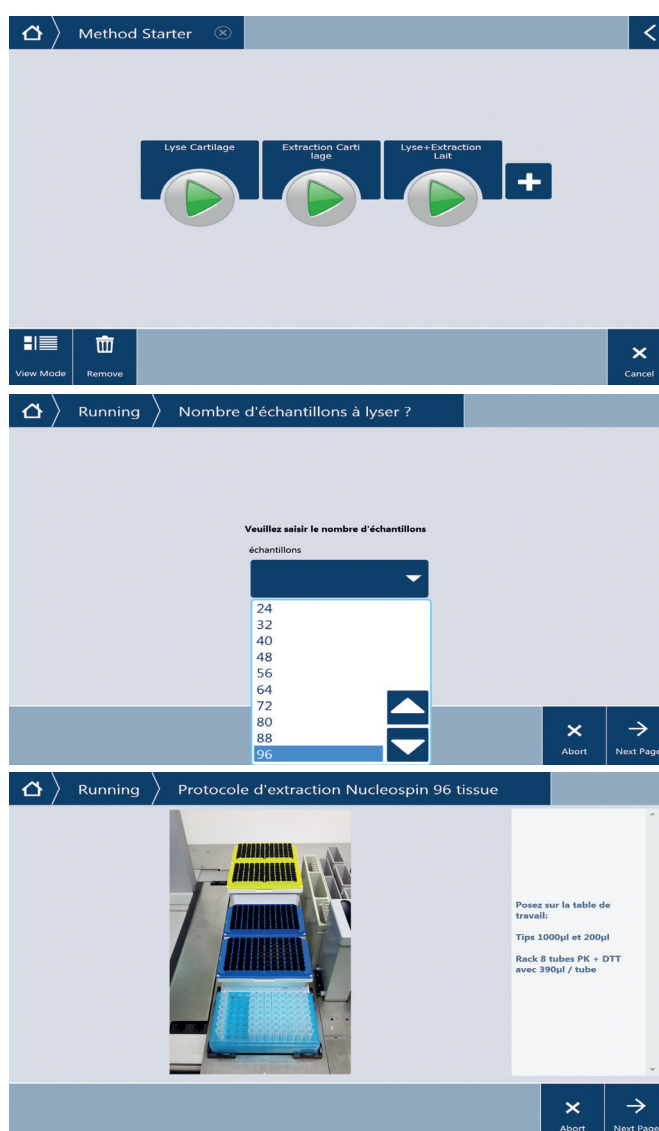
Method Starter

Lyse Cartilage

Extraction Cartilage

Lyse+Extraction Lait

View Mode

Remove

Cancel

Running

Nombre d'échantillons à lyser ?

Veuillez saisir le nombre d'échantillons

échantillons

24
32
40
48
56
64
72
80
88
96

Abort

Next Page

Running

Protocole d'extraction Nucleospin 96 tissue

Posez sur la table de travail:

Tips 1000µl et 200µl

Rack 8 tubes PK + DTT avec 390µl / tube

Abort

Next Page